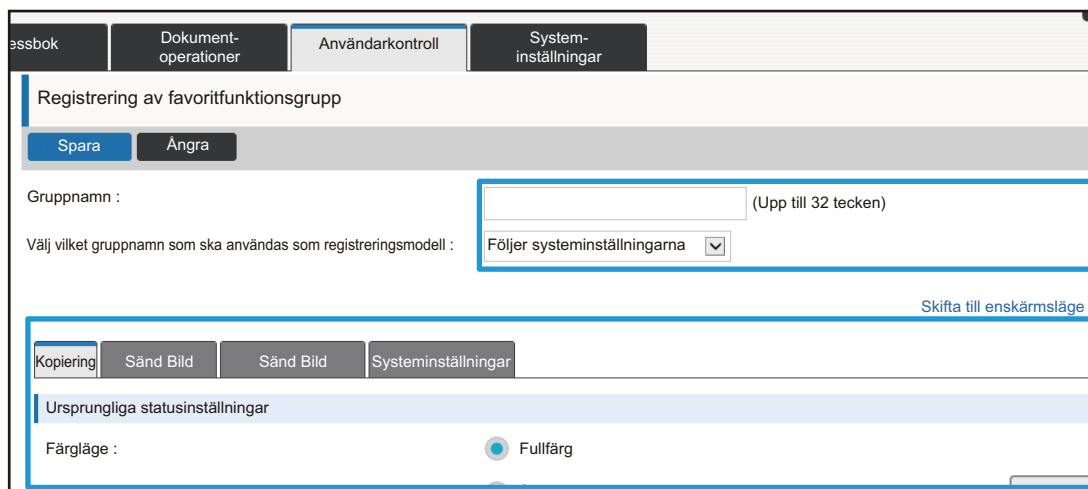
essbok | Dokument-operationer | Användarkontroll | System-inställningar

Registrering av favoritfunktionsgrupp

Spara
Ångra

Gruppnamn :
(Upp till 32 tecken)

Välj vilket gruppnamn som ska användas som registreringsmodell :
Följer systeminställningarna

Skifta till enskärmsläge

Kopiering | Sänd Bild | Sänd Bild | Systeminställningar

Ursprungliga statusinställningar

Färgläge :
Fullfärg